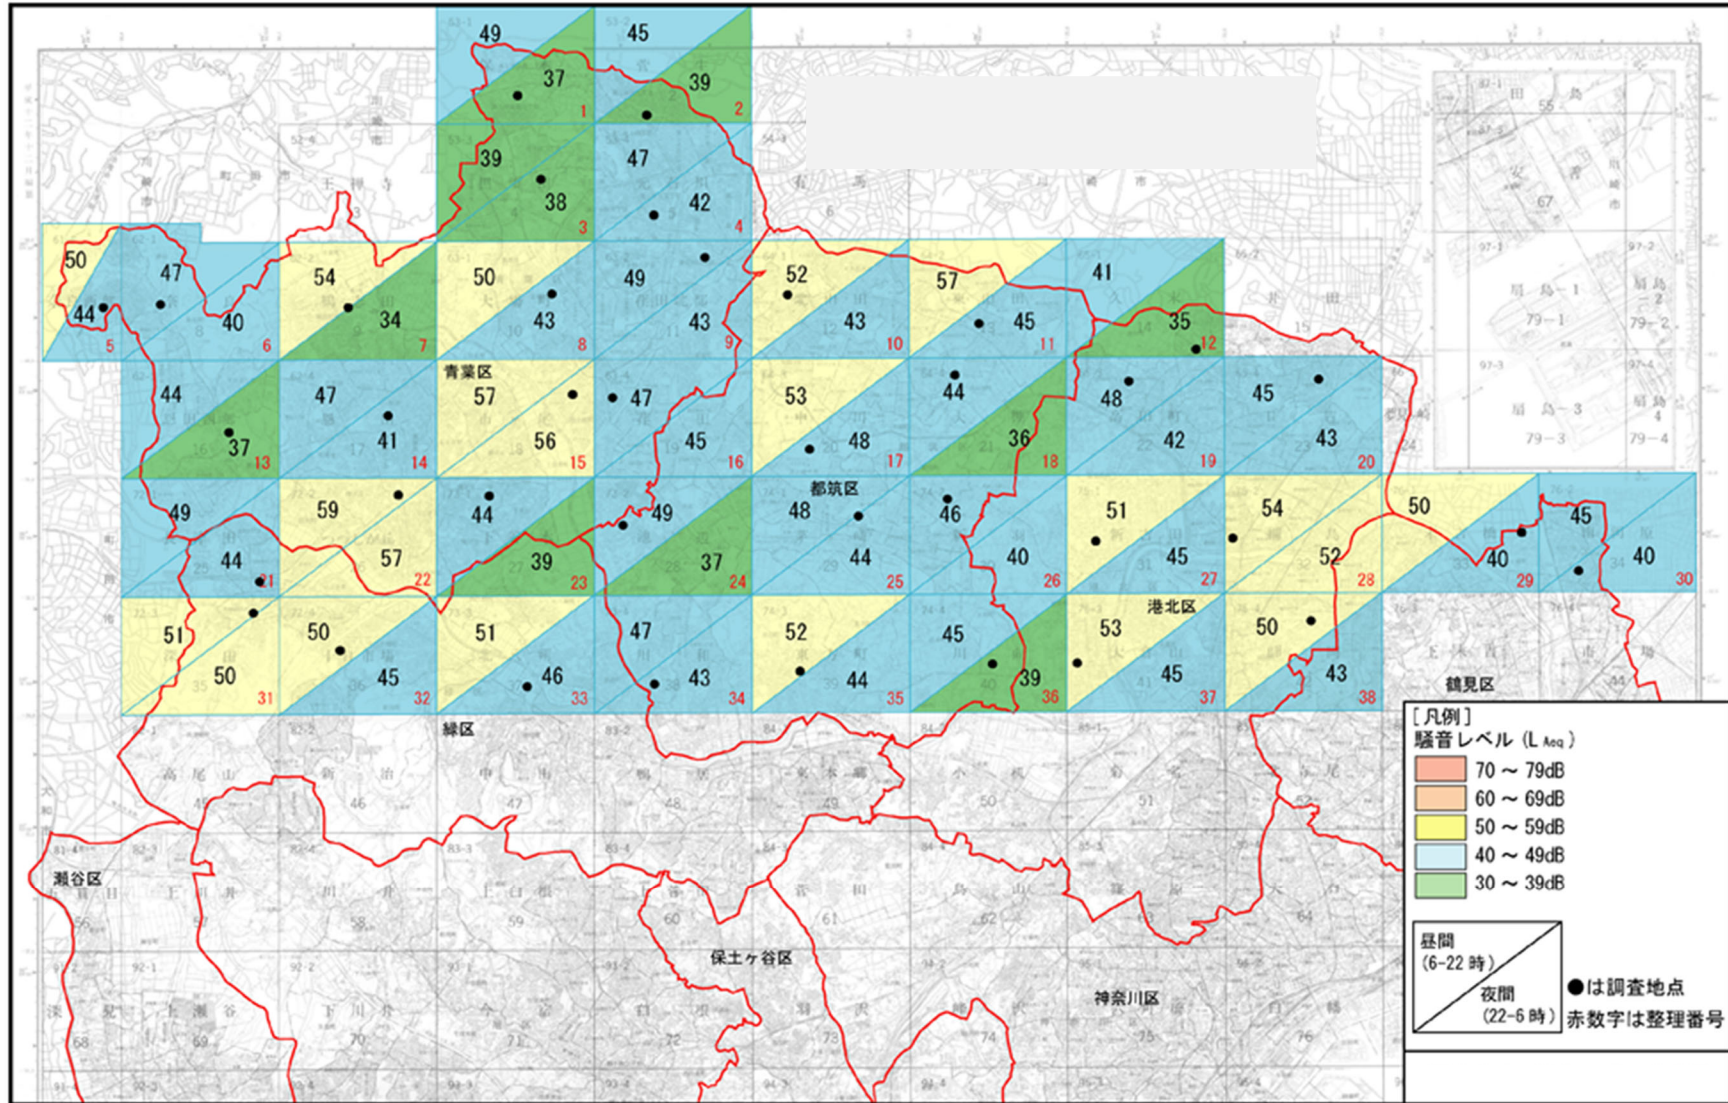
49 37 1
45 39 2
39 38 3
47 42 4
50 44 5
47 40 6
54 34 7
50 43 8
49 43 9
52 43 10
57 45 11
41 35 12
青葉区
44 37 13
47 41 14
57 56 15
47 45 16
53 48 17
44 36 18
48 42 19
45 43 20
都筑区
49 44 21
59 57 22
44 39 23
49 37 24
48 44 25
46 40 26
51 45 27
54 52 28
50 40 29
45 40 30
港北区
51 50 31
50 45 32
51 46 33
47 43 34
52 44 35
45 39 36
53 45 37
50 43 38
鶴見区
緑区
瀬谷区
保土ヶ谷区
神奈川区

[凡例]
騒音レベル ($L_{Aeq}$)
70 ～ 79dB
60 ～ 69dB
50 ～ 59dB
40 ～ 49dB
30 ～ 39dB

昼間 (6-22 時)
夜間 (22-6 時)
●は調査地点
赤数字は整理番号